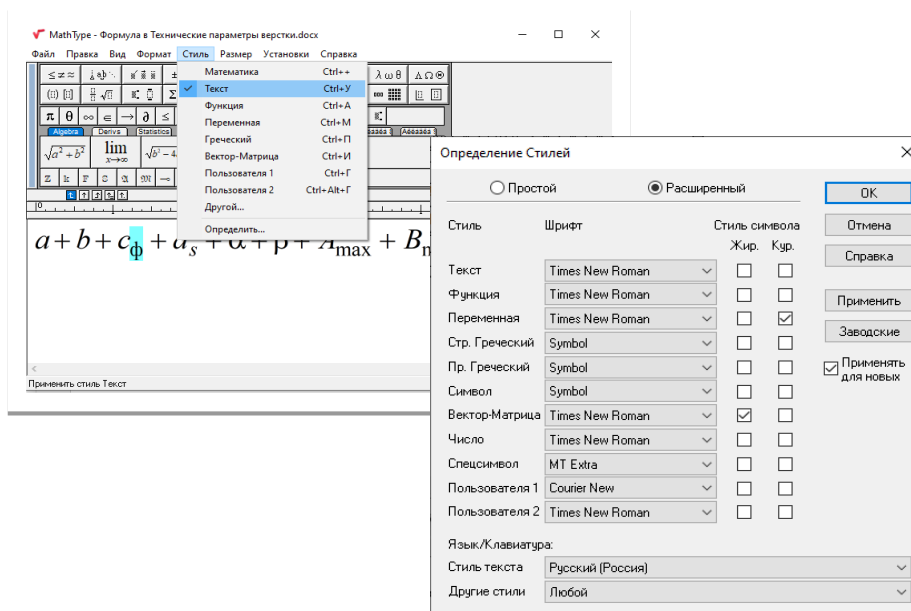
MathType - Формула в Технические параметры верстки.docx

Файл Правка Вид Формат Стиль Размер Установки Справка

Математика Ctrl++
Текст Ctrl+У
Функция Ctrl+A
Переменная Ctrl+M
Греческий Ctrl+П
Вектор-Матрица Ctrl+И
Пользователя 1 Ctrl+Г
Пользователя 2 Ctrl+Alt+Г
Другой...
Определить...

Algebra Derivs Statistics

$\sqrt{a^2+b^2}$ $\lim_{x\to\infty}$

$a+b+c_{\phi}+a_s+\alpha+\beta+A_{\max}+B_{\mathrm{n}}$

Применить стиль Текст

Определение Стилей

Простой Расширенный

OK
Отмена
Справка
Применить
Заводские
Применять для новых

| Стиль | Шрифт | Жир. | Кур. |
|---|---|---|---|
| Текст | Times New Roman | ☐ | ☐ |
| Функция | Times New Roman | ☐ | ☐ |
| Переменная | Times New Roman | ☐ | ☑ |
| Стр. Греческий | Symbol | ☐ | ☐ |
| Пр. Греческий | Symbol | ☐ | ☐ |
| Символ | Symbol | ☐ | ☐ |
| Вектор-Матрица | Times New Roman | ☑ | ☐ |
| Число | Times New Roman | ☐ | ☐ |
| Спецсимвол | MT Extra | ☐ | ☐ |
| Пользователя 1 | Courier New | ☐ | ☐ |
| Пользователя 2 | Times New Roman | ☐ | ☐ |

Стиль символа

Язык/Клавиатура:
Стиль текста Русский (Россия)
Другие стили Любой